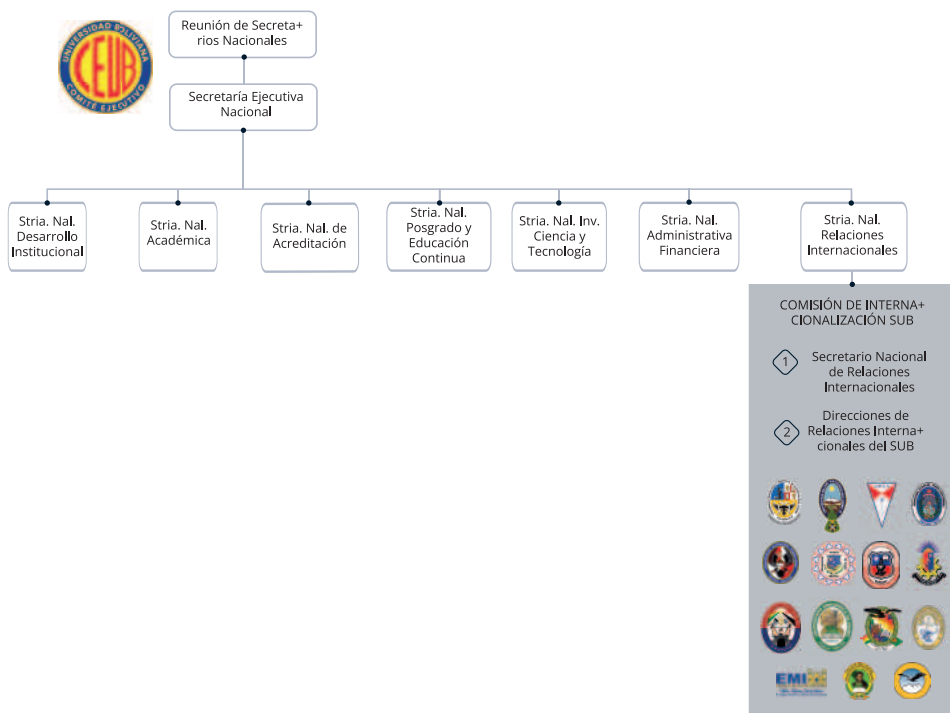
UNIVERSIDAD BOLIVIANA
CEUB
COMITÉ EJECUTIVO

Reunión de Secreta+ rios Nacionales

Secretaría Ejecutiva Nacional

Stria. Nal. Desarrollo Institucional

Stria. Nal. Académica

Stria. Nal. de Acreditación

Stria. Nal. Posgrado y Educación Continua

Stria. Nal. Inv. Ciencia y Tecnología

Stria. Nal. Administrativa Financiera

Stria. Nal. Relaciones Internacionales

COMISIÓN DE INTERNA+ CIONALIZACIÓN SUB

1 Secretario Nacional de Relaciones Internacionales

2 Direcciones de Relaciones Interna+ cionales del SUB

EMI